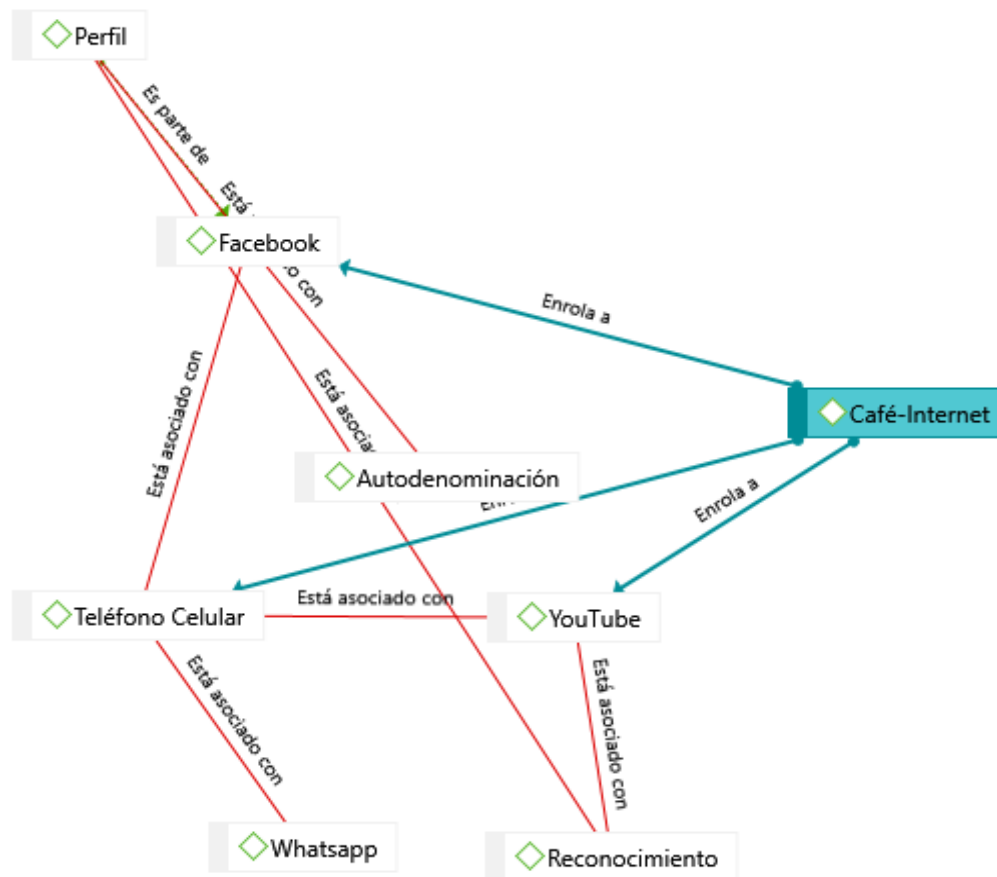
Perfil

Es parte de

Está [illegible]o con

Facebook

Enrola a

Café-Internet

Está asociado con

Está asocia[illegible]

Autodenominación

Enr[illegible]

Enrola a

Teléfono Celular

Está asociado con

YouTube

Está asociado con

Está asociado con

Whatsapp

Reconocimiento